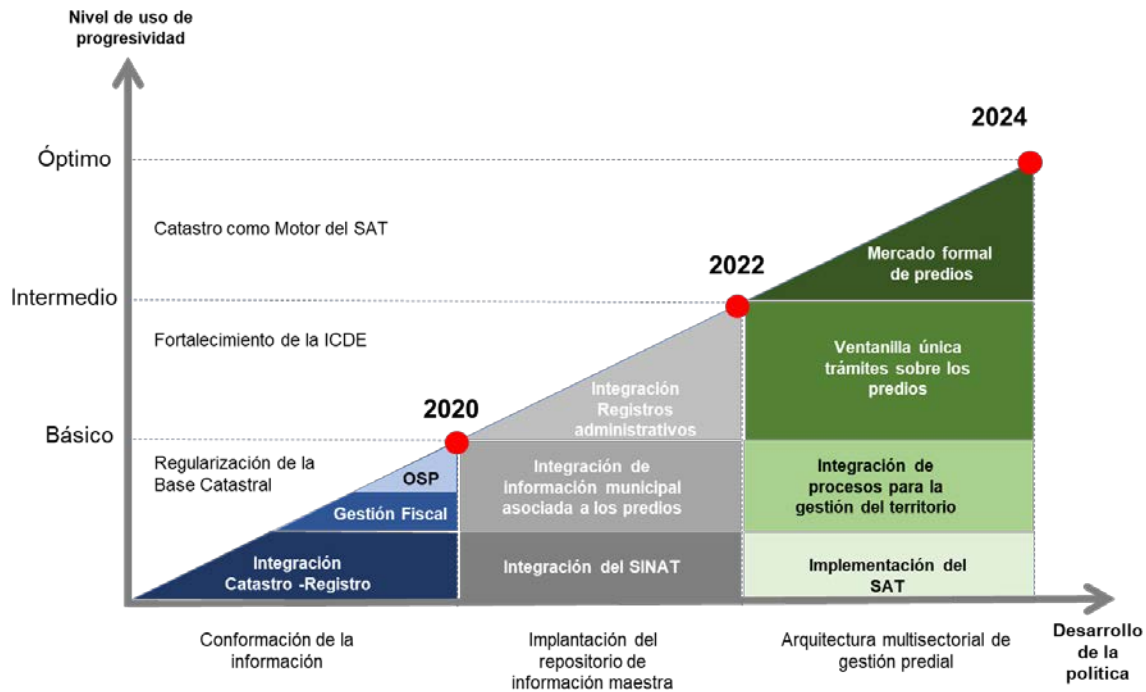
Nivel de uso de progresividad

2024

Óptimo

Catastro como Motor del SAT

Mercado formal de predios

2022

Intermedio

Fortalecimiento de la ICDE

Ventanilla única trámites sobre los predios

Integración Registros administrativos

2020

Básico

Regularización de la Base Catastral

OSP

Gestión Fiscal

Integración Catastro -Registro

Integración de información municipal asociada a los predios

Integración del SINAT

Integración de procesos para la gestión del territorio

Implementación del SAT

Conformación de la información

Implantación del repositorio de información maestra

Arquitectura multisectorial de gestión predial

Desarrollo de la política